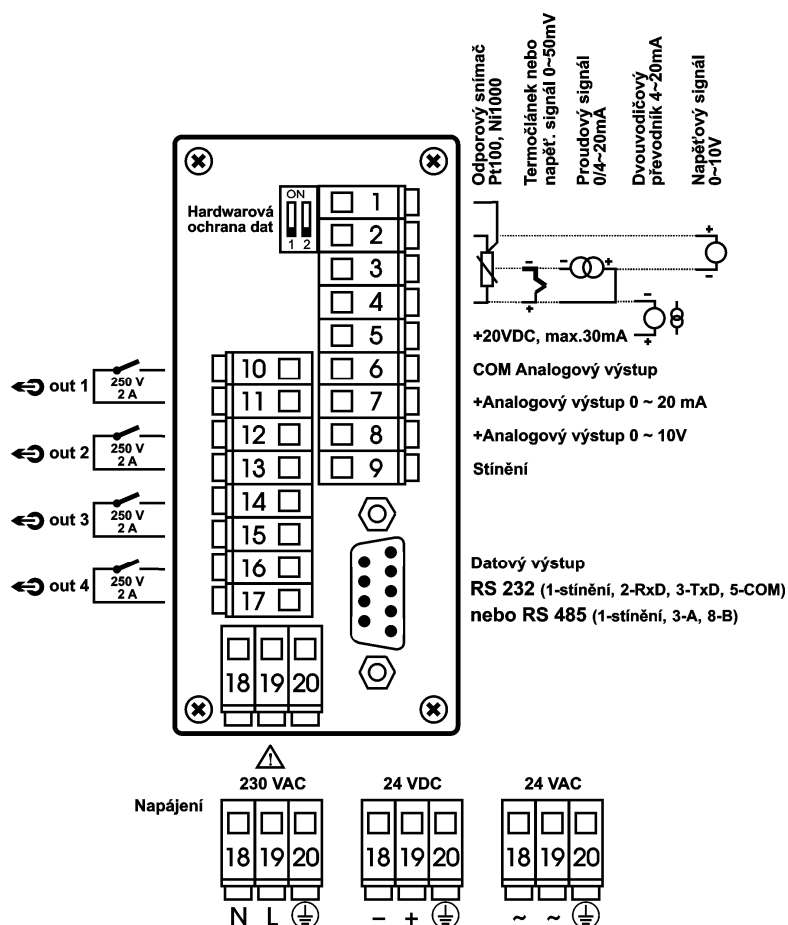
Odporový snímač Pt100, Ni1000

Termočlánek nebo napěť. signál 0~50mV

Proudový signál 0/4~20mA

Dvouvodičový převodník 4~20mA

Napěťový signál 0~10V

Hardwarová ochrana dat

ON

1 2

1
2
3
4
5
6
7
8
9

10
11
12
13
14
15
16
17

+20VDC, max.30mA

COM Analogový výstup

+Analogový výstup 0 ~ 20 mA

+Analogový výstup 0 ~ 10V

Stínění

out 1 250 V 2 A

out 2 250 V 2 A

out 3 250 V 2 A

out 4 250 V 2 A

Datový výstup

RS 232 (1-stínění, 2-RxD, 3-TxD, 5-COM)

nebo RS 485 (1-stínění, 3-A, 8-B)

18 19 20

Napájení

230 VAC

18 19 20

N L

24 VDC

18 19 20

– +

24 VAC

18 19 20

~ ~